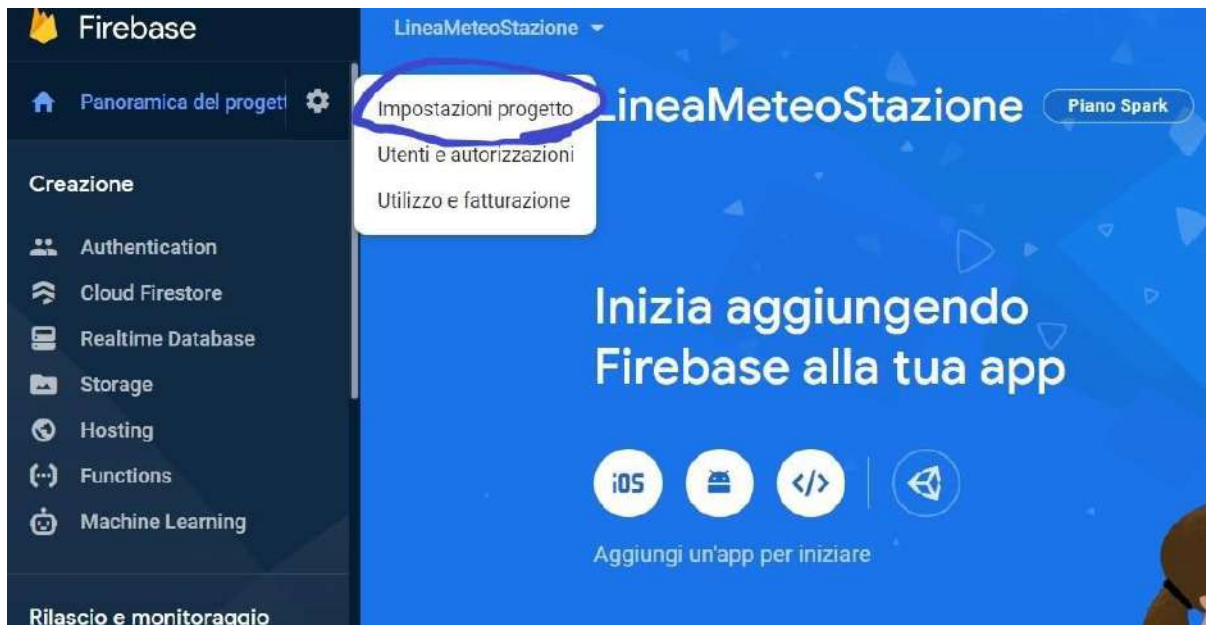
Firebase

LineaMeteoStazione

Panoramica del progett

Impostazioni progetto
Utenti e autorizzazioni
Utilizzo e fatturazione

LineaMeteoStazione
Piano Spark

Creazione

Authentication
Cloud Firestore
Realtime Database
Storage
Hosting
Functions
Machine Learning

Inizia aggiungendo Firebase alla tua app

iOS
</>

Aggiungi un'app per iniziare

Rilascio e monitoraggio